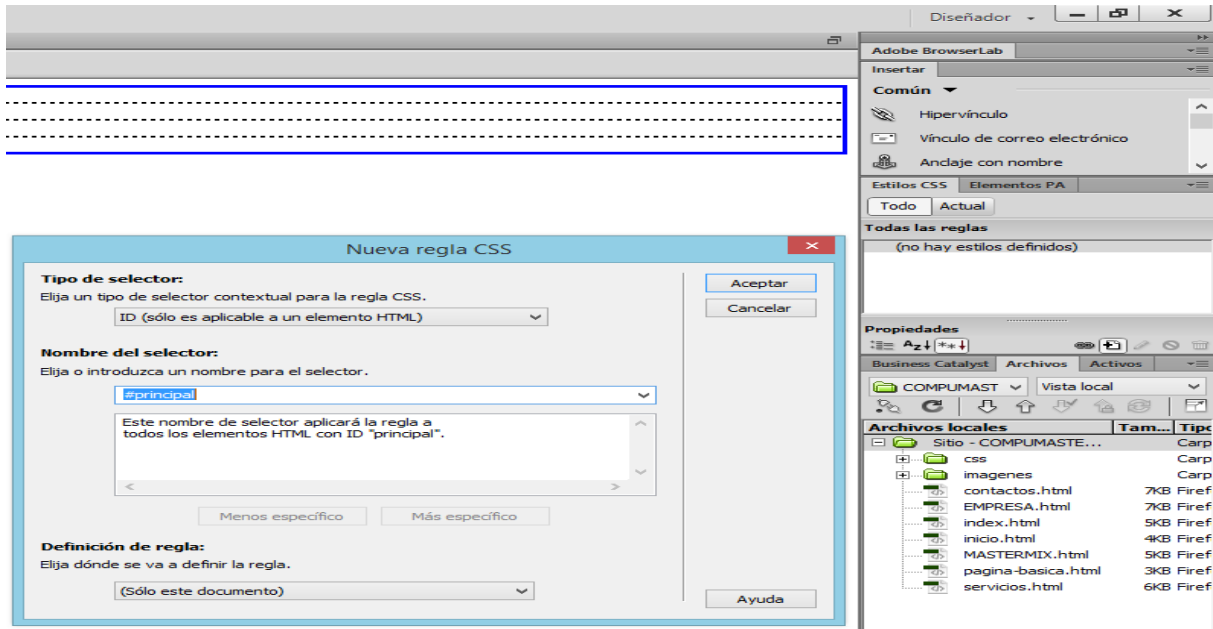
Diseñador

Adobe BrowserLab
Insertar
Común
Hipervínculo
Vínculo de correo electrónico
Anclaje con nombre

Estilos CSS | Elementos PA
Todo | Actual
Todas las reglas
(no hay estilos definidos)

Propiedades

Business Catalyst | Archivos | Activos
COMPUMAST | Vista local

| Archivos locales | Tam... | Tipo |
|---|---|---|
| Sitio - COMPUMASTE... | | Carp |
| css | | Carp |
| imagenes | | Carp |
| contactos.html | 7KB | Firef |
| EMPRESA.html | 7KB | Firef |
| index.html | 5KB | Firef |
| inicio.html | 4KB | Firef |
| MASTERMIX.html | 5KB | Firef |
| pagina-basica.html | 3KB | Firef |
| servicios.html | 6KB | Firef |

Nueva regla CSS

Tipo de selector:
Elija un tipo de selector contextual para la regla CSS.
ID (sólo es aplicable a un elemento HTML)

Nombre del selector:
Elija o introduzca un nombre para el selector.
#principal

Este nombre de selector aplicará la regla a todos los elementos HTML con ID "principal".

Menos específico | Más específico

Definición de regla:
Elija dónde se va a definir la regla.
(Sólo este documento)

Aceptar
Cancelar
Ayuda